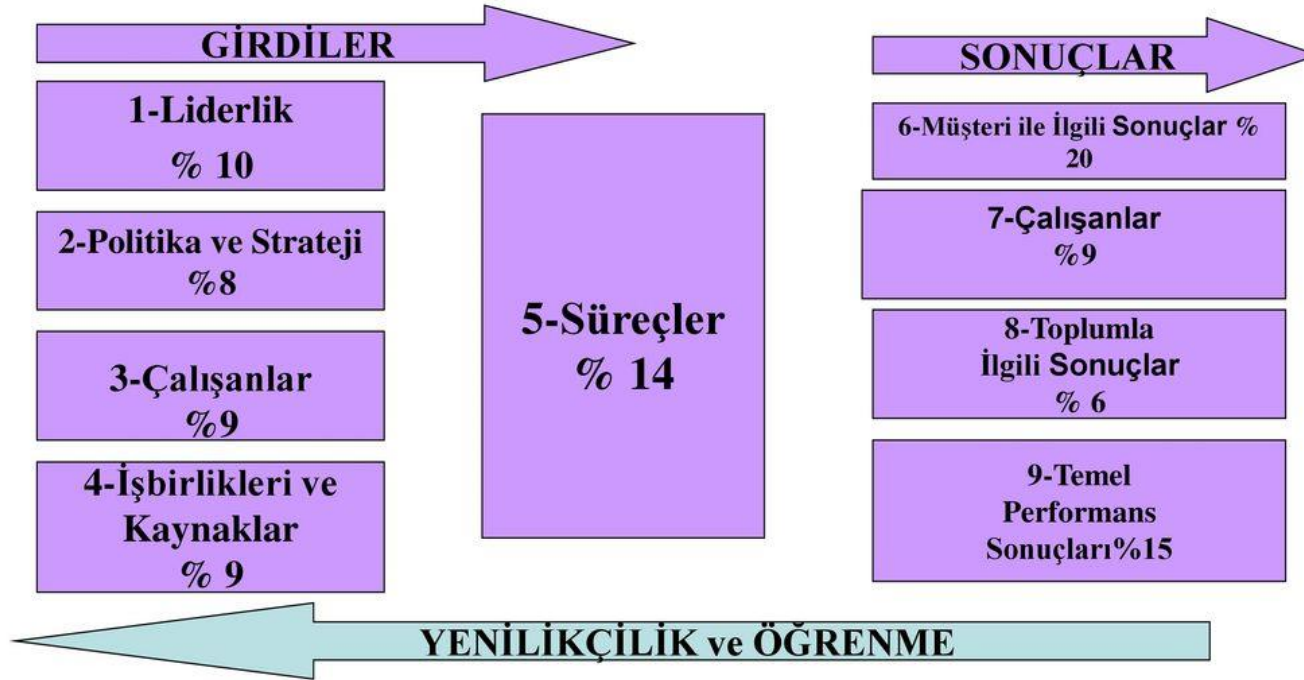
GİRDİLER

1-Liderlik
% 10

2-Politika ve Strateji
%8

3-Çalışanlar
%9

4-İşbirlikleri ve Kaynaklar
% 9

5-Süreçler
% 14

SONUÇLAR

6-Müşteri ile İlgili Sonuçlar % 20

7-Çalışanlar
%9

8-Toplumla İlgili Sonuçlar
% 6

9-Temel Performans Sonuçları%15

YENİLİKÇİLİK ve ÖĞRENME